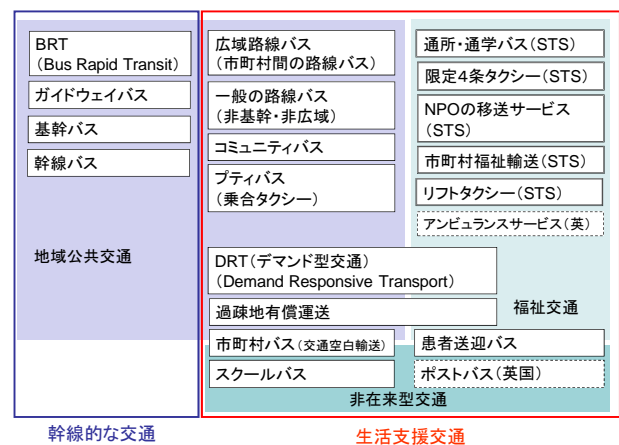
BRT
(Bus Rapid Transit)

ガイドウェイバス

基幹バス

幹線バス

地域公共交通

広域路線バス
(市町村間の路線バス)

一般の路線バス
(非基幹・非広域)

コミュニティバス

プティバス
(乗合タクシー)

通所・通学バス(STS)

限定4条タクシー(STS)

NPOの移送サービス
(STS)

市町村福祉輸送(STS)

リフトタクシー(STS)

アンビュランスサービス(英)

DRT(デマンド型交通)
(Demand Responsive Transport)

過疎地有償運送

福祉交通

市町村バス(交通空白輸送)

患者送迎バス

スクールバス

ポストバス(英国)

非在来型交通

幹線的な交通

生活支援交通